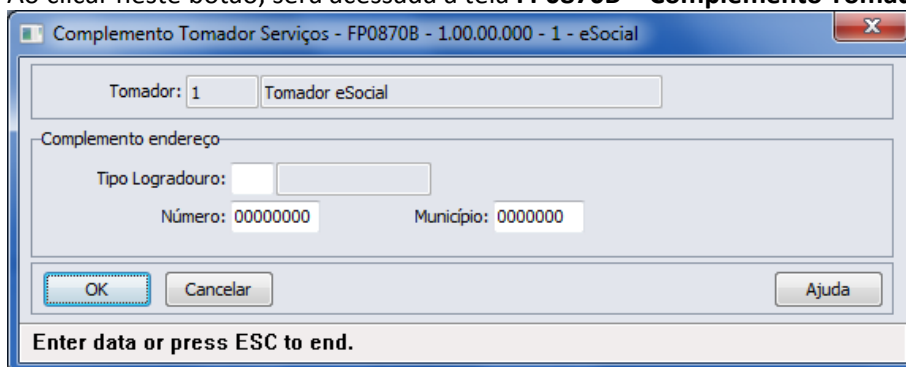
Ao clicar neste botão, será acessada a tela **FP0870B – Complemento Tomad**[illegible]

Complemento Tomador Serviços - FP0870B - 1.00.00.000 - 1 - eSocial

Tomador: 1 Tomador eSocial

Complemento endereço

Tipo Logradouro:

Número: 00000000

Município: 0000000

OK

Cancelar

Ajuda

Enter data or press ESC to end.